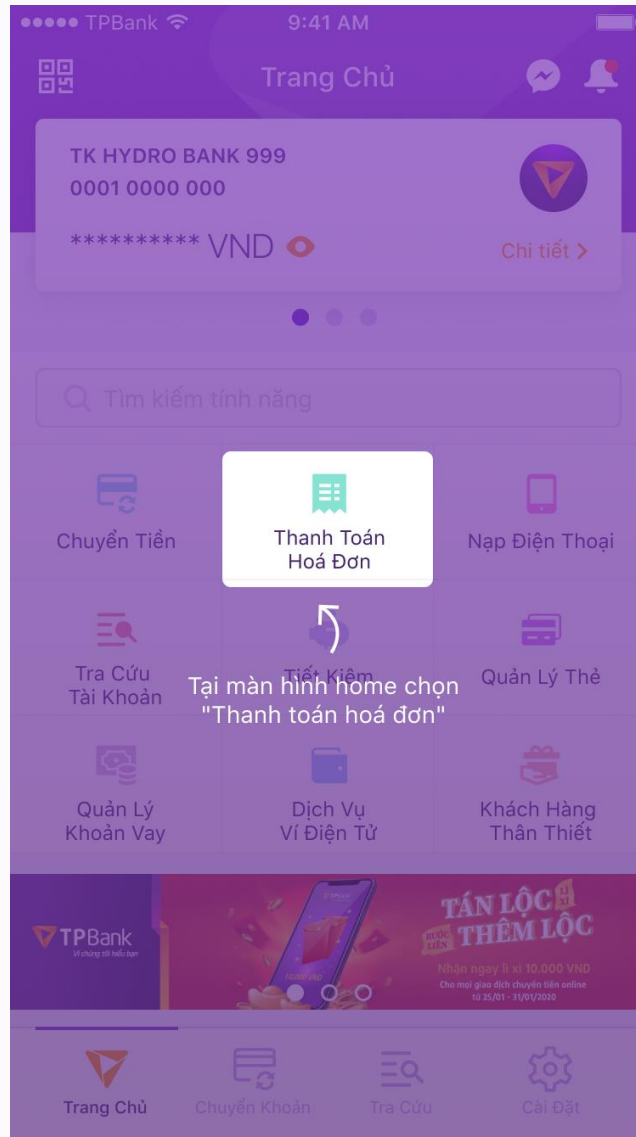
●●●●● TPBank 9:41 AM

Trang Chủ

TK HYDRO BANK 999
0001 0000 000
********** VND
Chi tiết >

Tìm kiếm tính năng

Chuyển Tiền

Thanh Toán Hoá Đơn

Nạp Điện Thoại

Tra Cứu Tài Khoản

Tiết Kiệm

Quản Lý Thẻ

Tại màn hình home chọn "Thanh toán hoá đơn"

Quản Lý Khoản Vay

Dịch Vụ Ví Điện Tử

Khách Hàng Thân Thiết

TPBank
Vì chúng tôi hiểu bạn

TÁN LỘC THÊM LỘC
Nhận ngay lì xì 10.000 VND
Cho mọi giao dịch chuyển tiền online
từ 25/01 - 31/01/2020

Trang Chủ
Chuyển Khoản
Tra Cứu
Cài Đặt